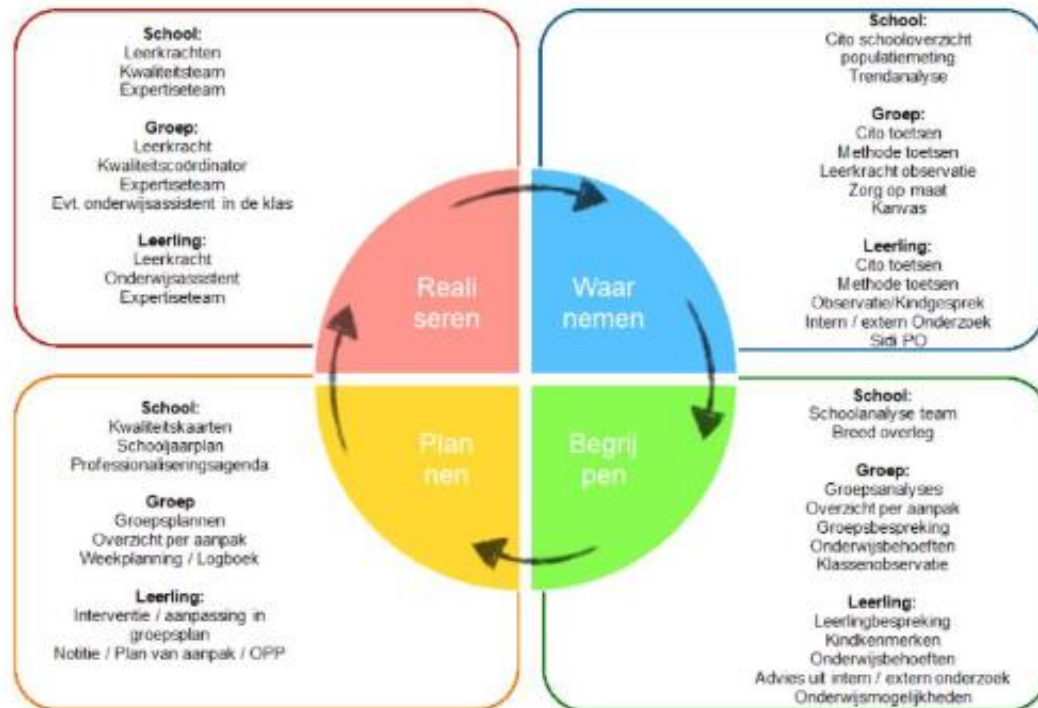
School:
Leerkrachten
Kwaliteitsteam
Expertiseteam

Groep:
Leerkracht
Kwaliteitscoördinator
Expertiseteam
Evt. onderwijsassistent in de klas

Leerling:
Leerkracht
Onderwijsassistent
Expertiseteam

School:
Cito schooloverzicht
populatiemeting
Trendanalyse

Groep:
Cito toetsen
Methode toetsen
Leerkracht observatie
Zorg op maat
Kanvas

Leerling:
Cito toetsen
Methode toetsen
Observatie/Kindgesprek
Intern / extern Onderzoek
Sidi PO

Reali seren

Waar nemen

Plan nen

Begrij pen

School:
Kwaliteitskaarten
Schooljaarplan
Professionaliseringsagenda

Groep
Groepsplannen
Overzicht per aanpak
Weekplanning / Logboek

Leerling:
Interventie / aanpassing in groepsplan
Notitie / Plan van aanpak / OPP

School:
Schoolanalyse team
Breed overleg

Groep:
Groepsanalyses
Overzicht per aanpak
Groepsbespreking
Onderwijsbehoeften
Klassenobservatie

Leerling:
Leerlingbespreking
Kindkenmerken
Onderwijsbehoeften
Advies uit intern / extern onderzoek
Onderwijsmogelijkheden